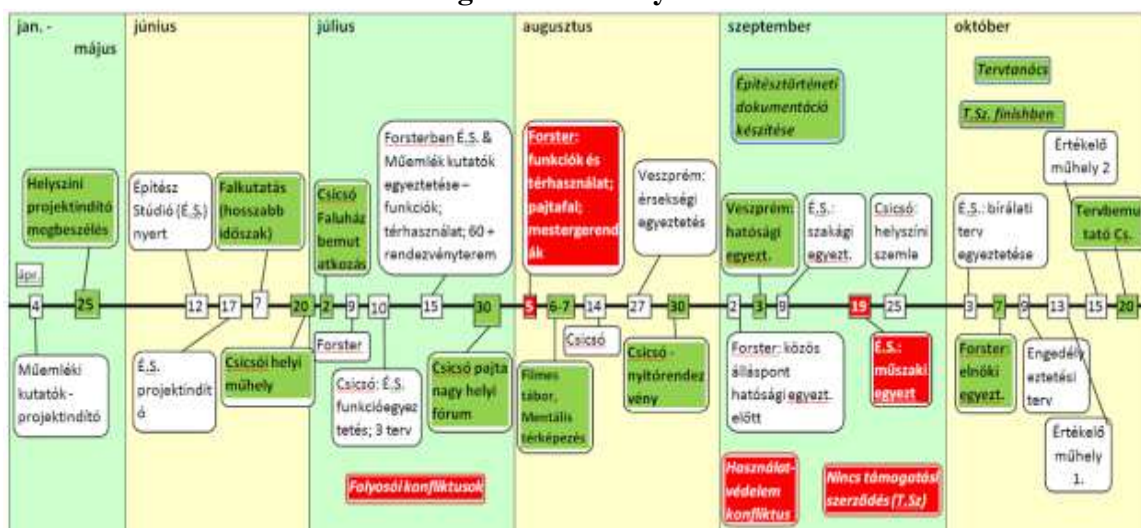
g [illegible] y

jan. - május

június

július

augusztus

szeptember

október

Helyszíni projektindító megbeszélés

ápr.

4

25

Műemléki kutatók - projektindító

Építész Stúdió (É.S.) nyert

Falkutatás (hosszabb időszak)

12

17

?

20

É.S. projektindító

Csicsói helyi műhely

Csicsó Faluház bemutatkozás

2

9

10

Forster

Csicsó: É.S. funkcióegyeztetés; 3 terv

Forsterben É.S. & Műemlék kutatók egyeztetése – funkciók; térhasználat; 60 + rendezvényterem

15

30

Csicsó pajta nagy helyi fórum

Folyosói konfliktusok

Forster: funkciók és térhasználat; pajtafal; mestergerendák

5

6-7

14

Csicsó

Filmes tábor, Mentális térképezés

Veszprém: érsekségi egyeztetés

27

30

Csicsó - nyitórendezvény

Építészettörténeti dokumentáció készítése

Veszprém: hatósági egyezt.

É.S.: szakági egyezt.

Csicsó: helyszíni szemle

2

3

9

19

25

Forster: közös álláspont hatósági egyezt. előtt

É.S.: műszaki egyezt

Használatvédelem konfliktus

Nincs támogatási szerződés (T.Sz)

Tervtanács

T.Sz. finishben

Értékelő műhely 2

É.S.: bírálati terv egyeztetése

Tervbemutató Cs.

3

7

9

13

15

20

Forster: elnöki egyezt.

Engedélyeztetési terv

Értékelő műhely 1.